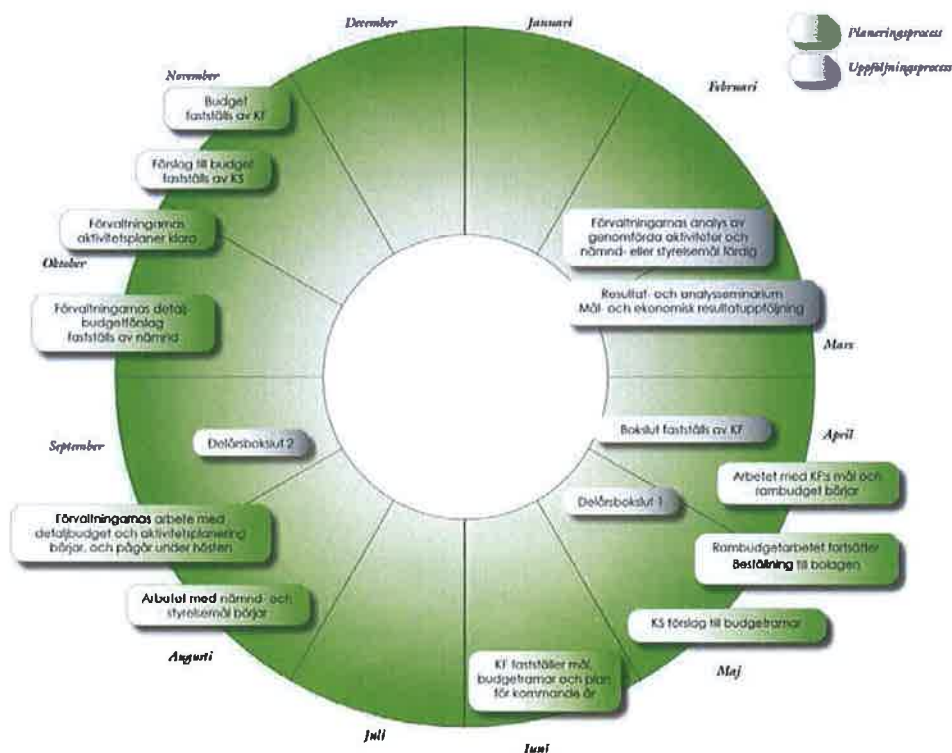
Planeringsprocess
Uppföljningsprocess

December
Januari
Februari
November
Oktober
Mars
April
September
Augusti
Maj
Juli
Juni

Budget fastställs av KF

Förslag till budget fastställs av KS

Förvaltningarnas aktivitetsplaner klara

Förvaltningarnas detaljbudgetförslag fastställs av nämnd

Förvaltningarnas analys av genomförda aktiviteter och nämnd- eller styrelsemål färdig

Resultat- och analysseminarium Mål- och ekonomisk resultatuppföljning

Bokslut fastställs av KF

Arbetet med KFs mål och rambudget börjar

Delårsbokslut 1

Rambudgetarbetet fortsätter Beställning till bolagen

KS förslag till budgetramar

KF fastställer mål, budgetramar och plan för kommande år

Delårsbokslut 2

Förvaltningarnas arbete med detaljbudget och aktivitetsplanering börjar, och pågår under hösten

Arbetet med nämnd- och styrelsemål börjar